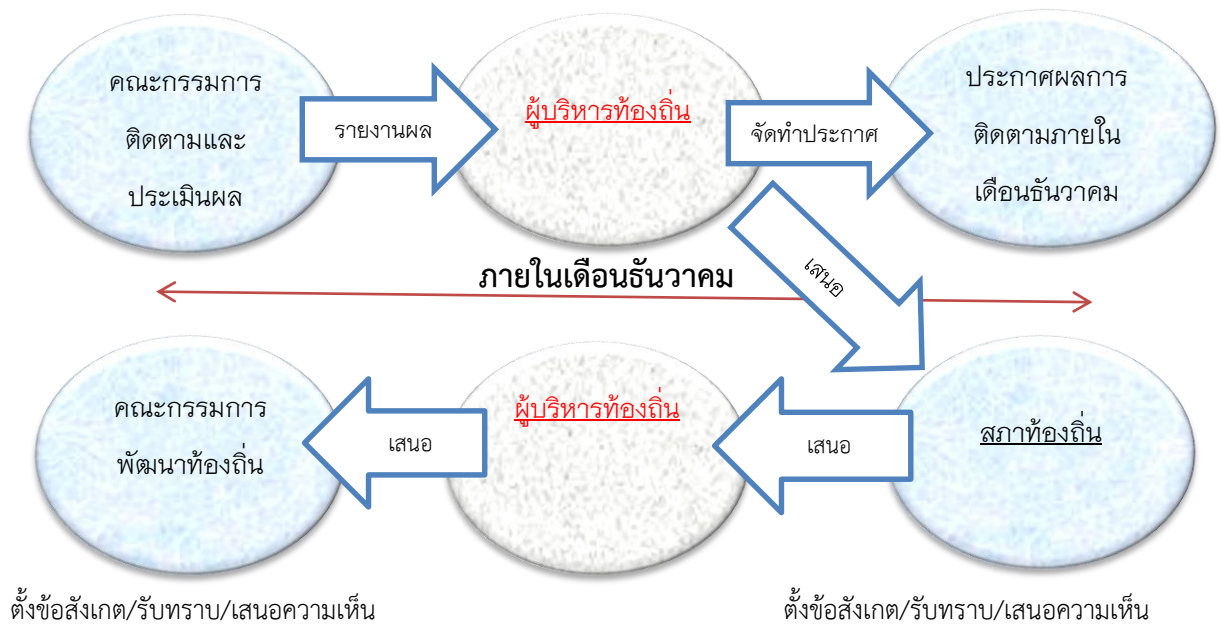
คณะกรรมการติดตามและประเมินผล

รายงานผล

ผู้บริหารท้องถิ่น

จัดทำประกาศ

ประกาศผลการติดตามภายในเดือนธันวาคม

ภายในเดือนธันวาคม

เสนอ

คณะกรรมการพัฒนาท้องถิ่น

เสนอ

ผู้บริหารท้องถิ่น

เสนอ

สภาท้องถิ่น

ตั้งข้อสังเกต/รับทราบ/เสนอความเห็น

ตั้งข้อสังเกต/รับทราบ/เสนอความเห็น